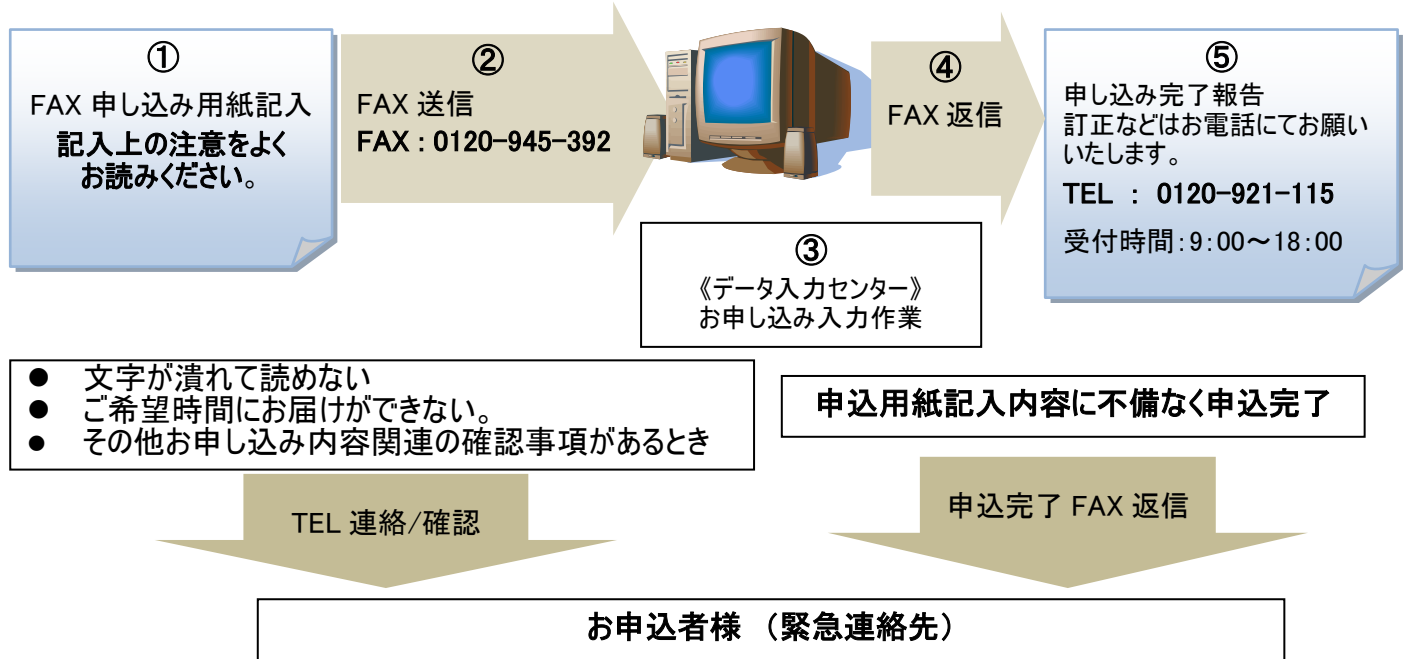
①
FAX 申し込み用紙記入
記入上の注意をよくお読みください。

②
FAX 送信
FAX : 0120-945-392

③
《データ入力センター》
お申し込み入力作業

④
FAX 返信

⑤
申し込み完了報告
訂正などはお電話にてお願いいたします。
TEL : 0120-921-115
受付時間:9:00～18:00

● 文字が潰れて読めない
● ご希望時間にお届けができない。
● その他お申し込み内容関連の確認事項があるとき

TEL 連絡/確認

申込用紙記入内容に不備なく申込完了

申込完了 FAX 返信

お申込者様 （緊急連絡先）